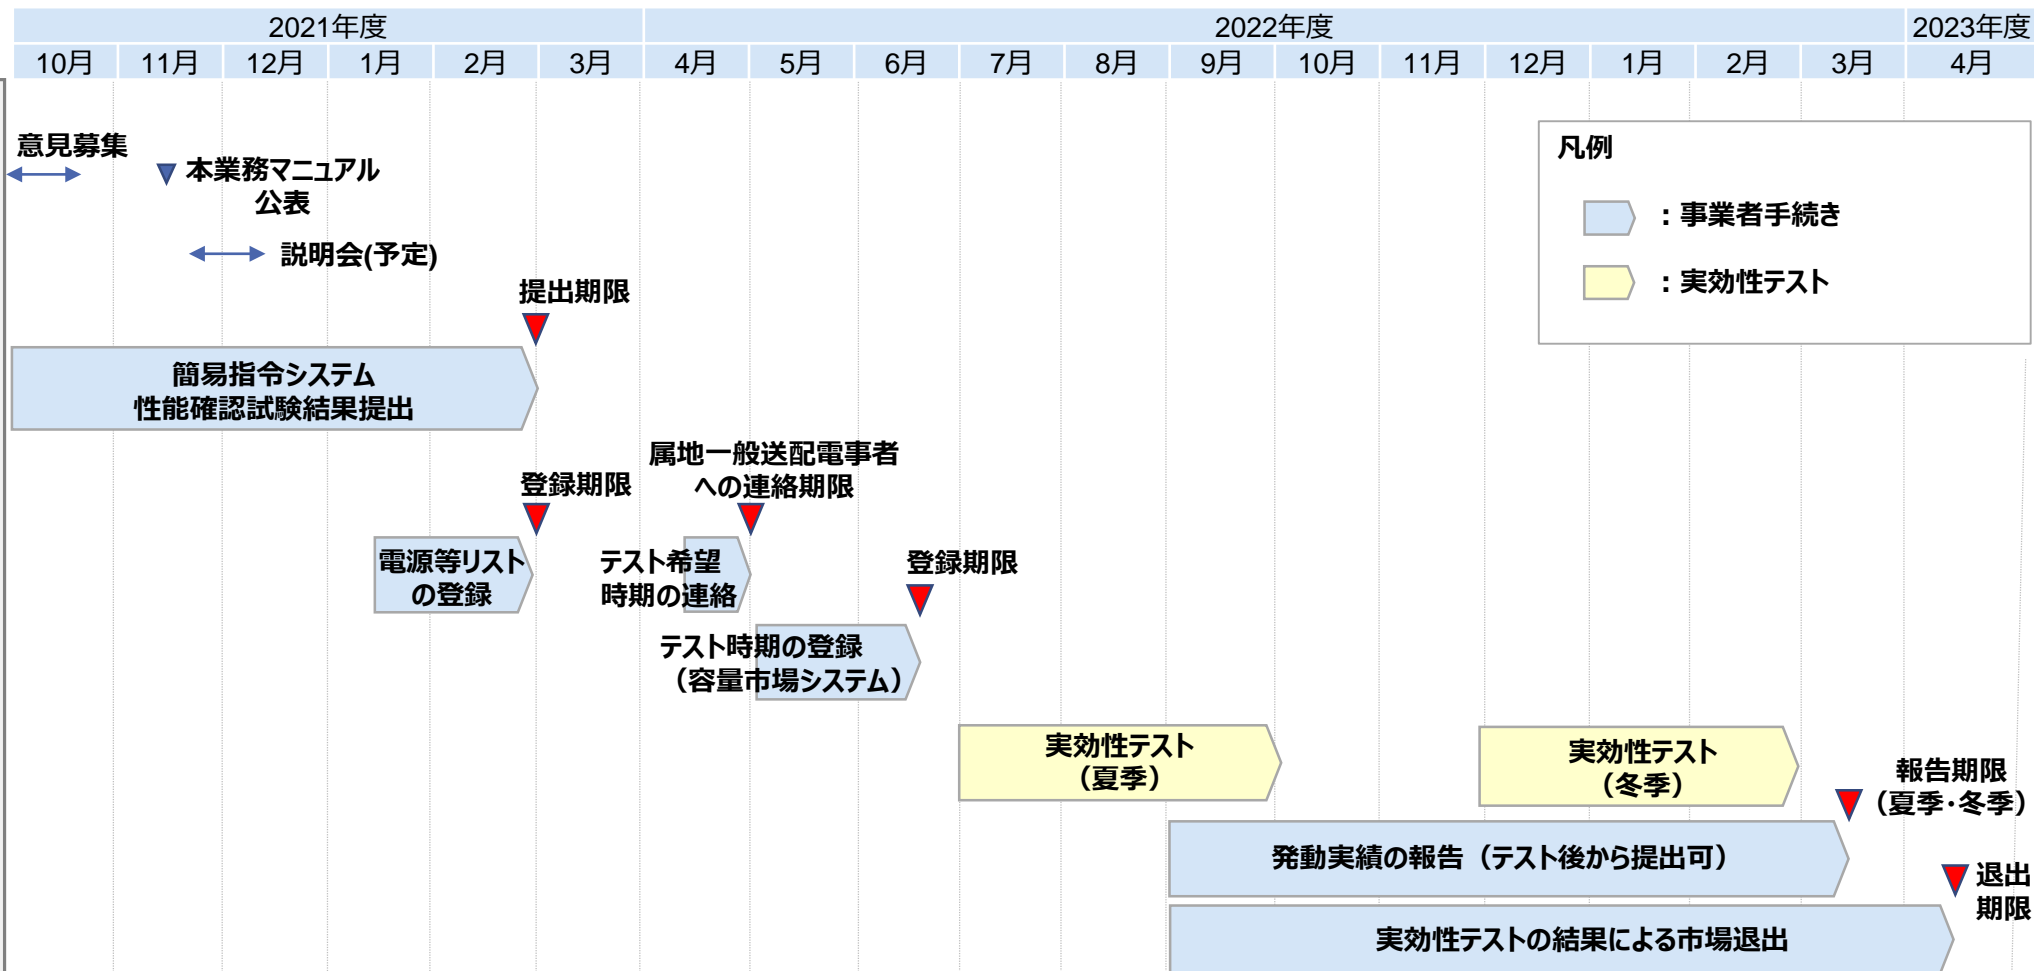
| 2021年度 | | | | | | 2022年度 | | | | | | | | | | | | 2023年度 |
|---|---|---|---|---|---|---|---|---|---|---|---|---|---|---|---|---|---|---|
| 10月 | 11月 | 12月 | 1月 | 2月 | 3月 | 4月 | 5月 | 6月 | 7月 | 8月 | 9月 | 10月 | 11月 | 12月 | 1月 | 2月 | 3月 | 4月 |

意見募集

本業務マニュアル公表

説明会(予定)

提出期限

簡易指令システム性能確認試験結果提出

登録期限

属地一般送配電事業者への連絡期限

電源等リストの登録

テスト希望時期の連絡

登録期限

テスト時期の登録（容量市場システム）

実効性テスト（夏季）

実効性テスト（冬季）

報告期限（夏季・冬季）

発動実績の報告（テスト後から提出可）

退出期限

実効性テストの結果による市場退出

凡例

：事業者手続き

：実効性テスト